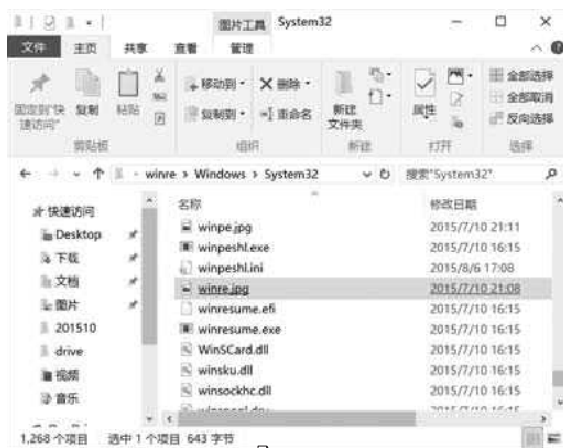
图片工具 System32

文件 主页 共享 查看 管理

固定到"快速访问" 复制 粘贴 剪贴板
移动到 删除 复制到 重命名 组织
新建文件夹 新建
属性 打开
全部选择 全部取消 反向选择 选择

winre > Windows > System32
搜索"System32"

快速访问
Desktop
下载
文档
图片
201510
drive
视频
音乐

| 名称 | 修改日期 |
|---|---|
| winpe.jpg | 2015/7/10 21:11 |
| winpeshl.exe | 2015/7/10 16:15 |
| winpeshl.ini | 2015/8/6 17:08 |
| winre.jpg | 2015/7/10 21:08 |
| winresume.efi | 2015/7/10 16:15 |
| winresume.exe | 2015/7/10 16:15 |
| WinSCard.dll | 2015/7/10 16:15 |
| winsku.dll | 2015/7/10 16:15 |
| winsockhc.dll | 2015/7/10 16:15 |
| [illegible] | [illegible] |

1,268 个项目 选中 1 个项目 643 字节